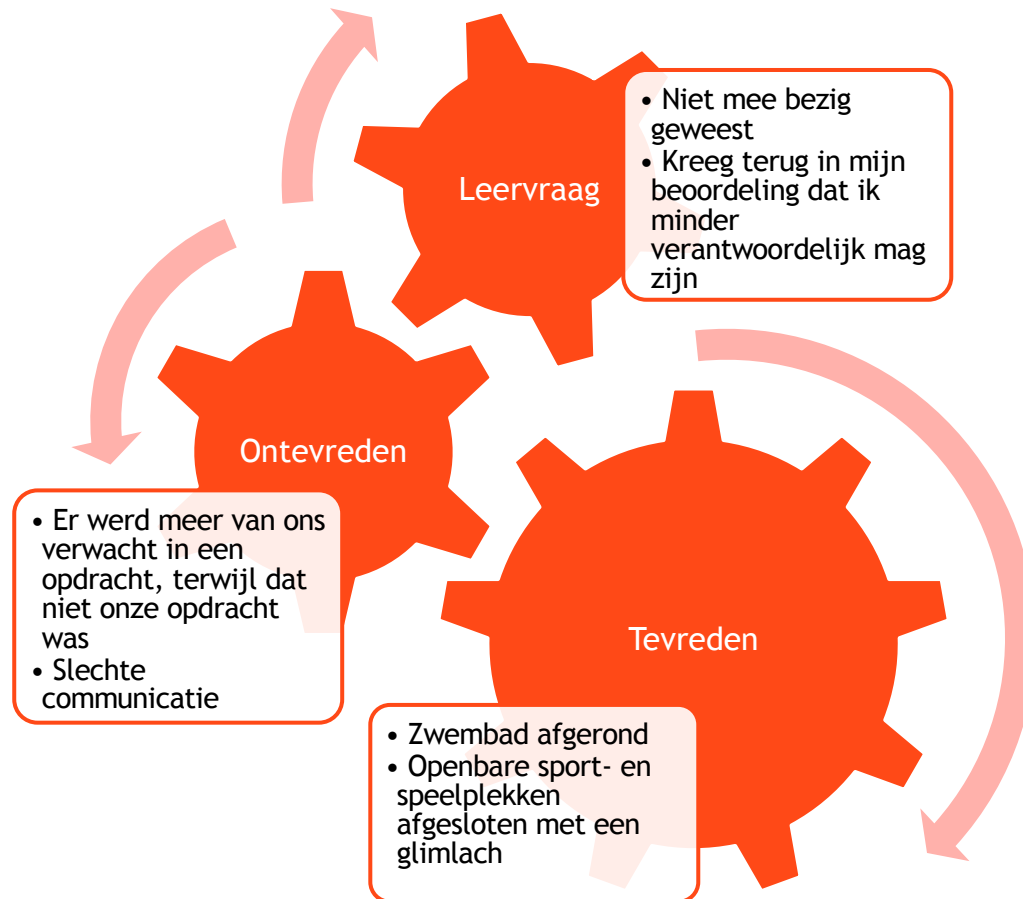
Leervraag

• Niet mee bezig geweest
• Kreeg terug in mijn beoordeling dat ik minder verantwoordelijk mag zijn

Ontevreden

• Er werd meer van ons verwacht in een opdracht, terwijl dat niet onze opdracht was
• Slechte communicatie

Tevreden

• Zwembad afgerond
• Openbare sport- en speelplekken afgesloten met een glimlach